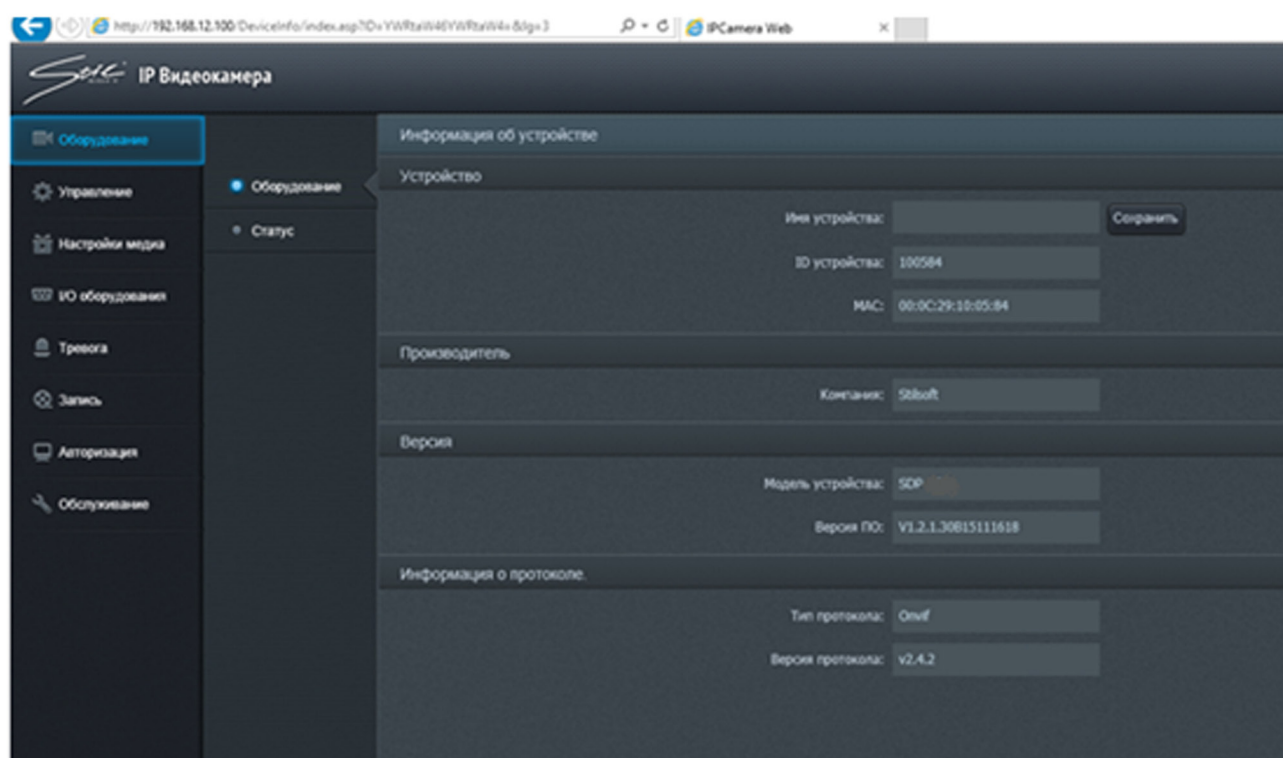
http://192.168.12.100/DeviceInfo/index.asp?D=YWRtaW46YWRtaW4=&lg=3
IPCamera Web

IP Видеокамера

Оборудование
Управление
Настройки медиа
I/O оборудования
Тревога
Запись
Авторизация
Обслуживание

Оборудование
Статус

Информация об устройстве

Устройство
Имя устройства:
Сохранить
ID устройства: 100584
MAC: 00:0C:29:10:05:84

Производитель
Компания: Stilsoft

Версия
Модель устройства: SDP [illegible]
Версия ПО: V1.2.1.30B15111618

Информация о протоколе.
Тип протокола: Onvif
Версия протокола: v2.4.2